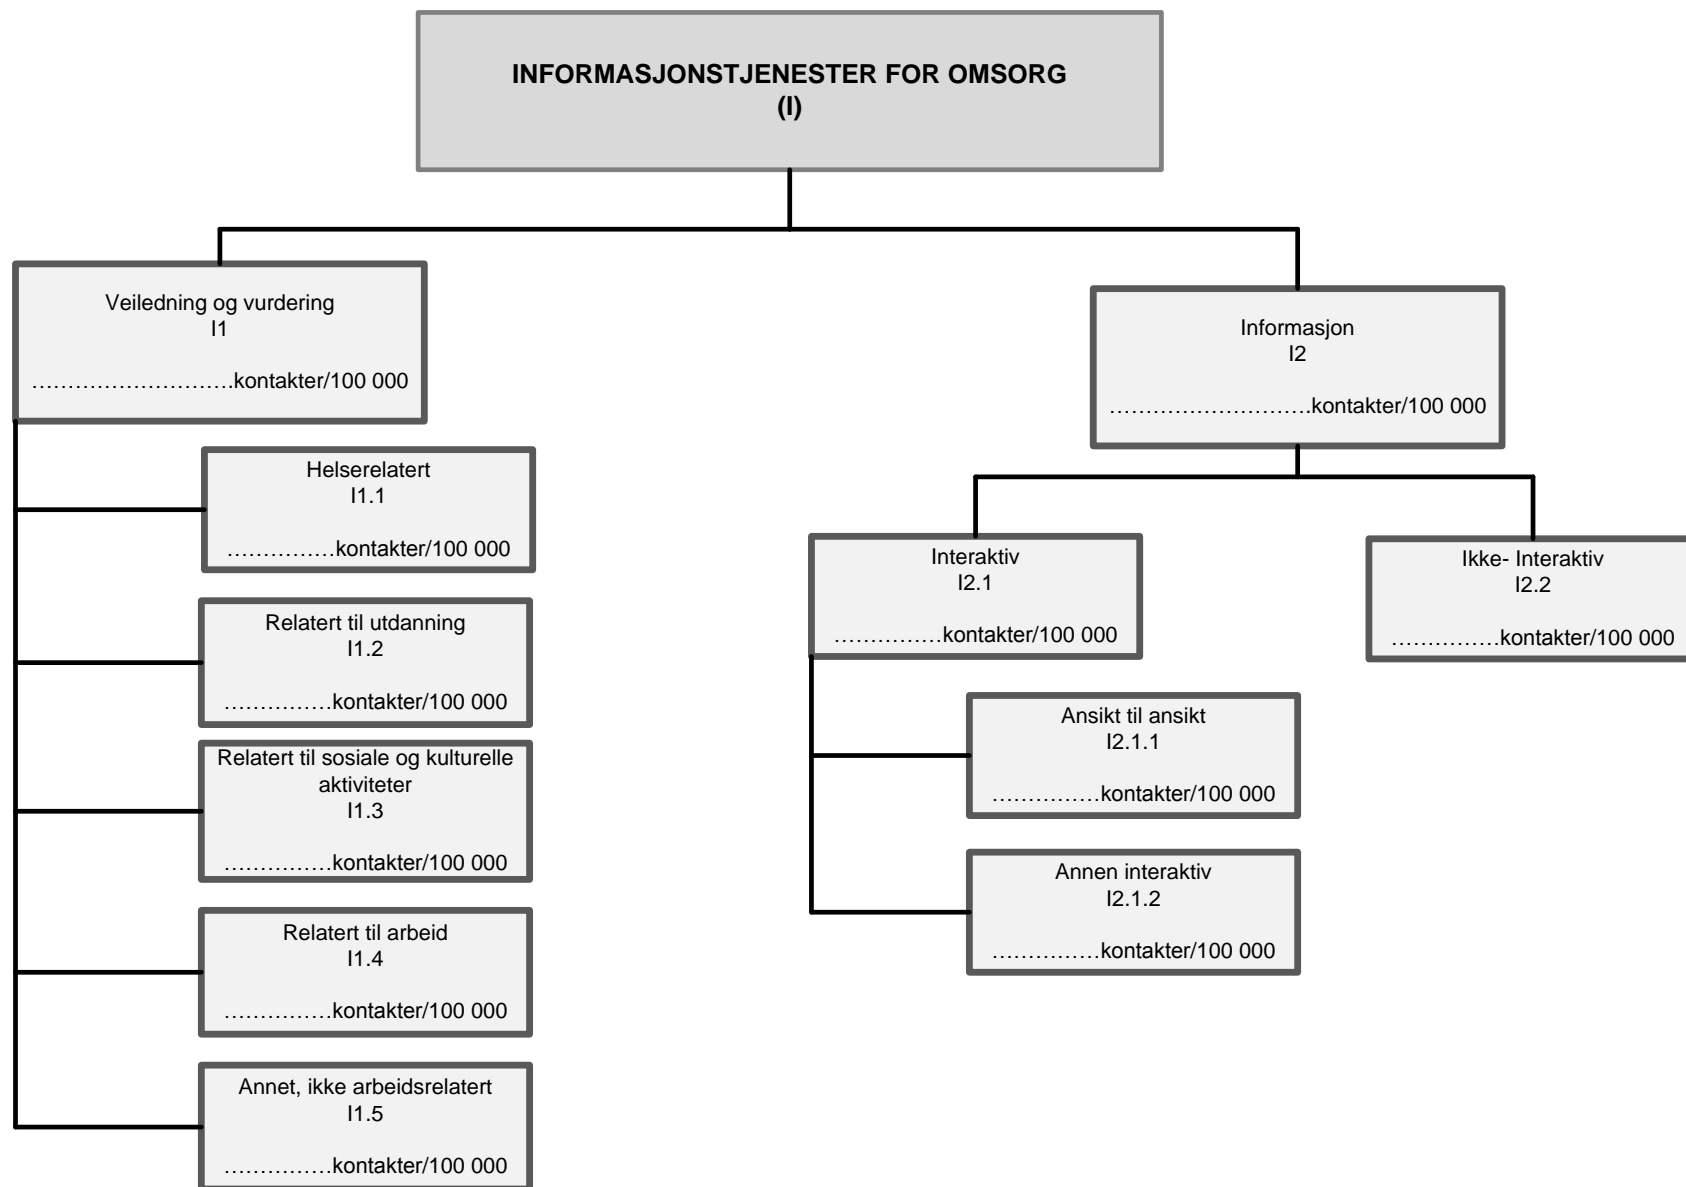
INFORMASJONSTJENESTER FOR OMSORG
(I)

Veiledning og vurdering
I1
……………………….kontakter/100 000

Helserelatert
I1.1
……………kontakter/100 000

Relatert til utdanning
I1.2
……………kontakter/100 000

Relatert til sosiale og kulturelle aktiviteter
I1.3
……………kontakter/100 000

Relatert til arbeid
I1.4
……………kontakter/100 000

Annet, ikke arbeidsrelatert
I1.5
……………kontakter/100 000

Informasjon
I2
……………………….kontakter/100 000

Interaktiv
I2.1
……………kontakter/100 000

Ikke- Interaktiv
I2.2
……………kontakter/100 000

Ansikt til ansikt
I2.1.1
……………kontakter/100 000

Annen interaktiv
I2.1.2
……………kontakter/100 000